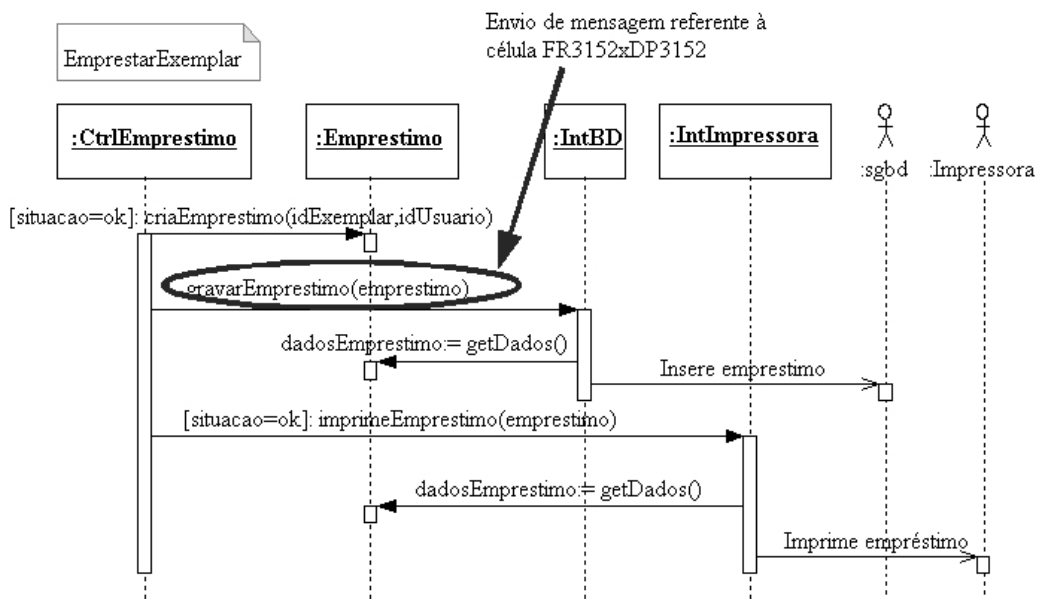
EmprestarExemplar

Envio de mensagem referente à célula FR3152xDP3152

:CtrlEmprestimo

:Emprestimo

:IntBD

:IntImpressora

:sgbd

:Impressora

[situacao=ok]: criaEmprestimo(idExemplar,idUsuario)

gravarEmprestimo(emprestimo)

dadosEmprestimo:= getDados()

Insere emprestimo

[situacao=ok]: imprimeEmprestimo(emprestimo)

dadosEmprestimo:= getDados()

Imprime empréstimo